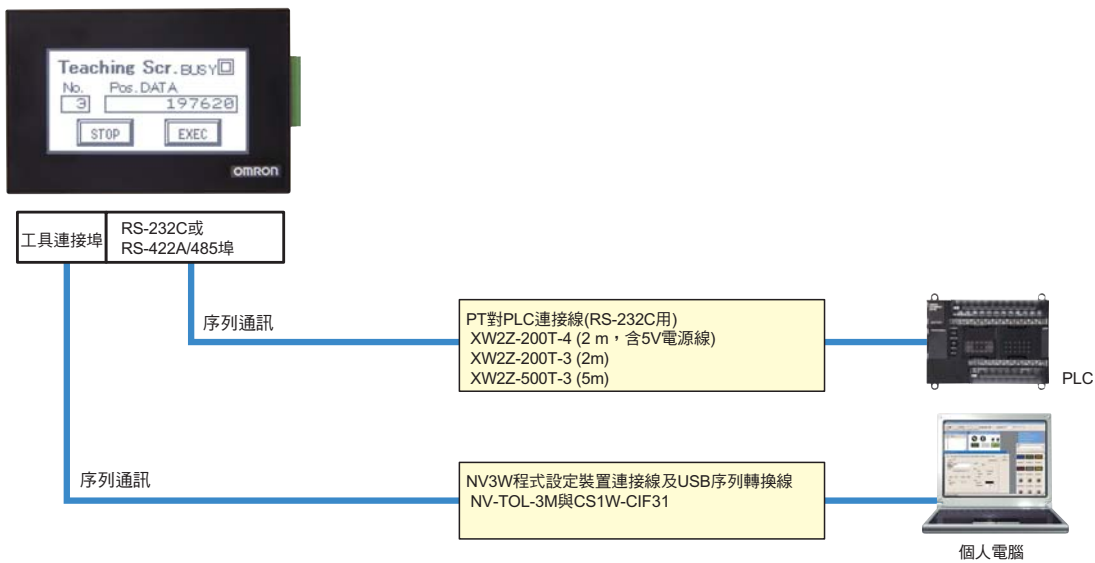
Teaching Scr. BUSY
No. Pos.DATA
3 197620
STOP EXEC
OMRON

工具連接埠

RS-232C或
RS-422A/485埠

序列通訊

PT對PLC連接線(RS-232C用)
XW2Z-200T-4 (2 m，含5V電源線)
XW2Z-200T-3 (2m)
XW2Z-500T-3 (5m)

PLC

序列通訊

NV3W程式設定裝置連接線及USB序列轉換線
NV-TOL-3M與CS1W-CIF31

個人電腦